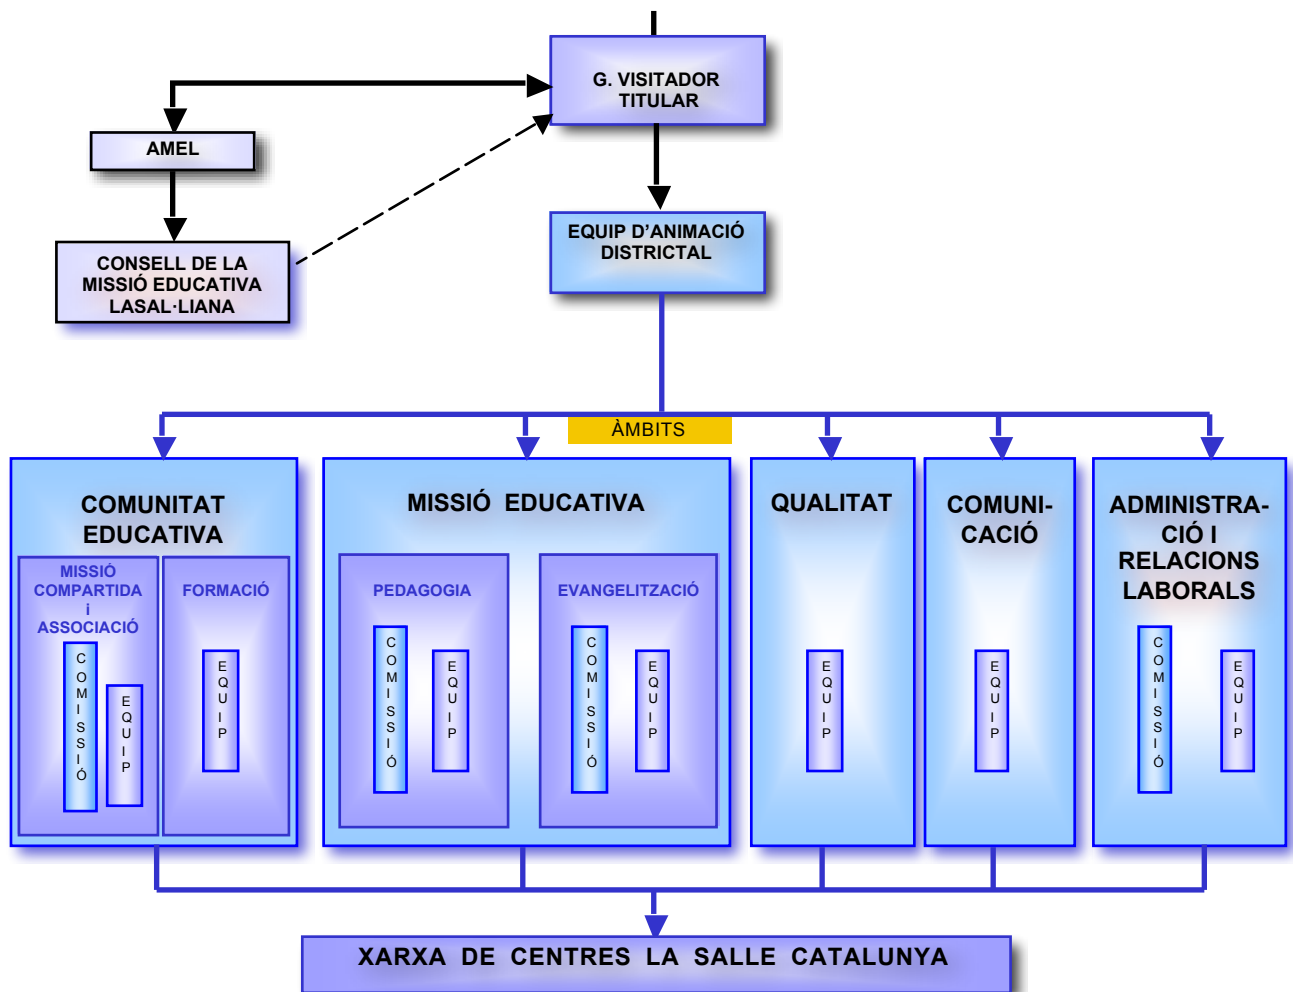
G. VISITADOR TITULAR

AMEL

CONSELL DE LA MISSIÓ EDUCATIVA LASAL·LIANA

EQUIP D'ANIMACIÓ DISTRICTAL

ÀMBITS

COMUNITAT EDUCATIVA

MISSIÓ COMPARTIDA i ASSOCIACIÓ

COMISSIÓ

EQUIP

FORMACIÓ

EQUIP

MISSIÓ EDUCATIVA

PEDAGOGIA

COMISSIÓ

EQUIP

EVANGELITZACIÓ

COMISSIÓ

EQUIP

QUALITAT

EQUIP

COMUNICACIÓ

EQUIP

ADMINISTRACIÓ I RELACIONS LABORALS

COMISSIÓ

EQUIP

XARXA DE CENTRES LA SALLE CATALUNYA